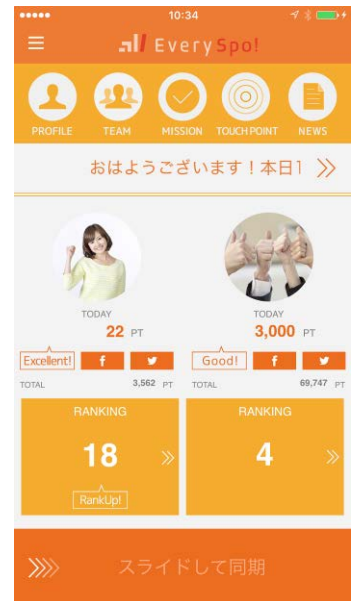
●●●●● 10:34

EverySpo!

PROFILE TEAM MISSION TOUCH POINT NEWS

おはようございます！本日1 》

TODAY
22 PT
Excellent! f
TOTAL 3,562 PT

TODAY
3,000 PT
Good! f
TOTAL 69,747 PT

RANKING
18 》
RankUp!

RANKING
4 》

》》 スライドして同期